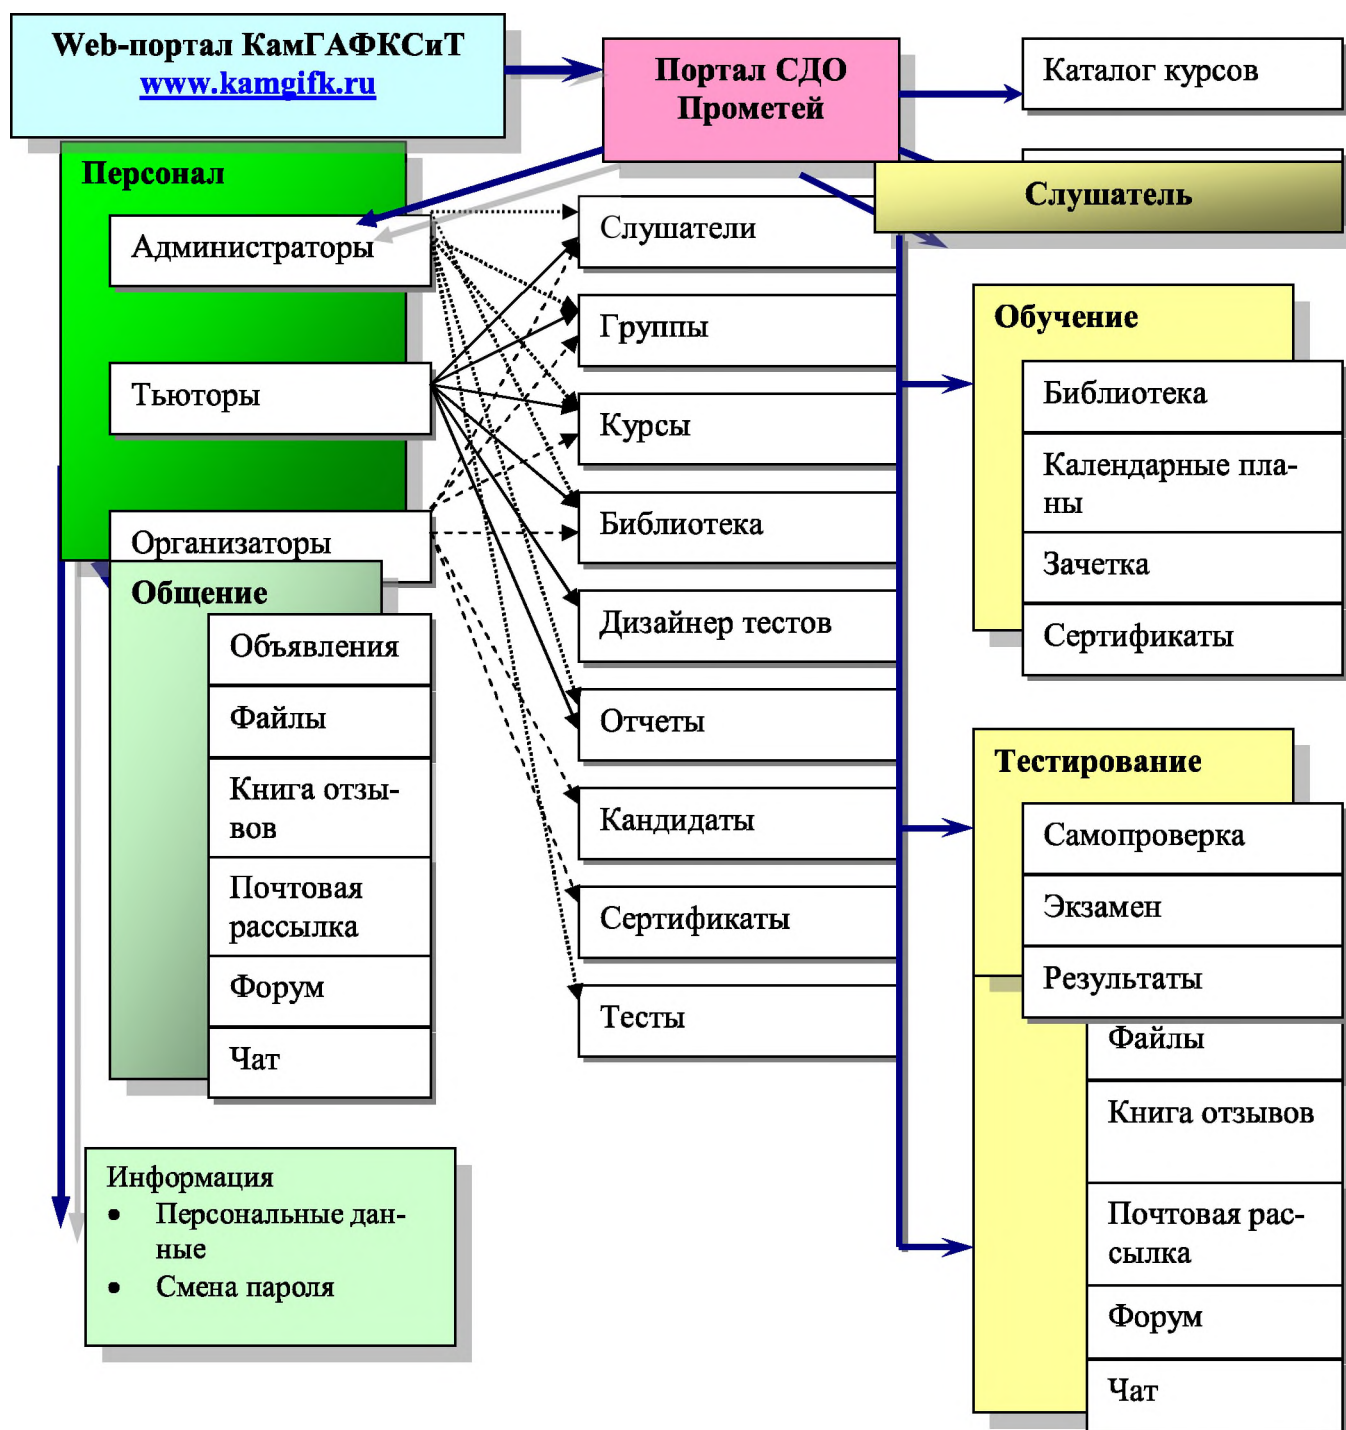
Web-портал КамГАФКСиТ
www.kamgifk.ru

Портал СДО Прометей

Каталог курсов

Персонал

Администраторы

Тьюторы

Организаторы

Слушатель

Слушатели

Группы

Курсы

Библиотека

Дизайнер тестов

Отчеты

Кандидаты

Сертификаты

Тесты

Обучение

Библиотека

Календарные планы

Зачетка

Сертификаты

Общение

Объявления

Файлы

Книга отзывов

Почтовая рассылка

Форум

Чат

Тестирование

Самопроверка

Экзамен

Результаты

Файлы

Книга отзывов

Почтовая рассылка

Форум

Чат

Информация
• Персональные данные
• Смена пароля